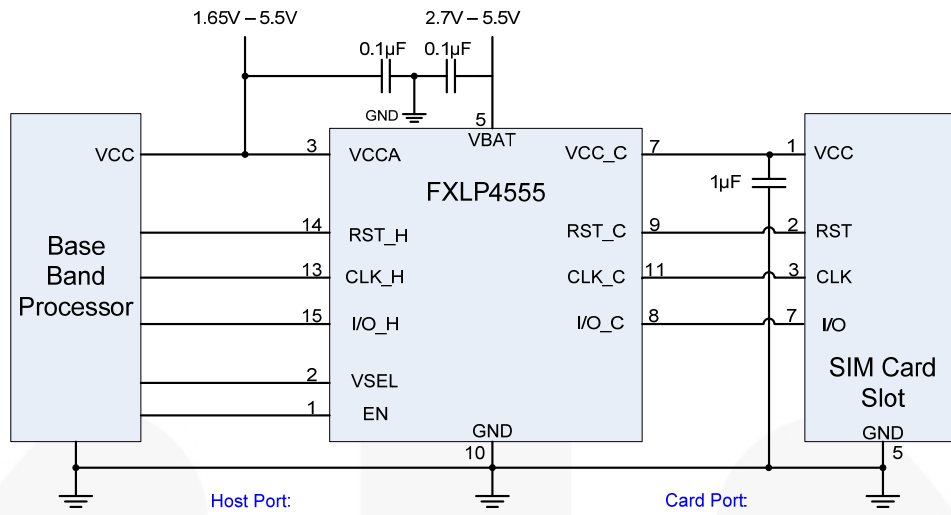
1.65V – 5.5V
2.7V – 5.5V
0.1µF
0.1µF
GND
5
VBAT

Base Band Processor
VCC

3
VCCA
FXLP4555
VCC_C
7
1
VCC
1µF
14
RST_H
RST_C
9
2
RST
13
CLK_H
CLK_C
11
3
CLK
15
I/O_H
I/O_C
8
7
I/O
2
VSEL
1
EN
GND
10
SIM Card Slot
GND
5
Host Port:
Card Port: